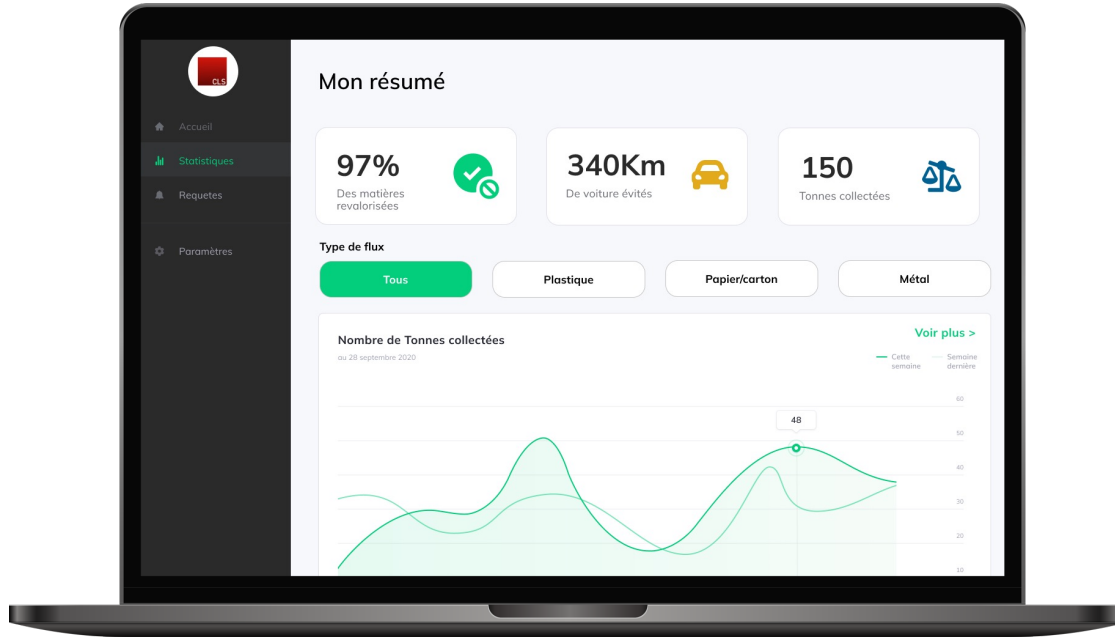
CLS

Accueil

Statistiques

Requetes

Paramètres

Mon résumé

97%
Des matières revalorisées

340Km
De voiture évités

150
Tonnes collectées

Type de flux

Tous

Plastique

Papier/carton

Métal

Nombre de Tonnes collectées

au 28 septembre 2020

Voir plus >

Cette semaine

Semaine dernière

48

60
50
40
30
20
10